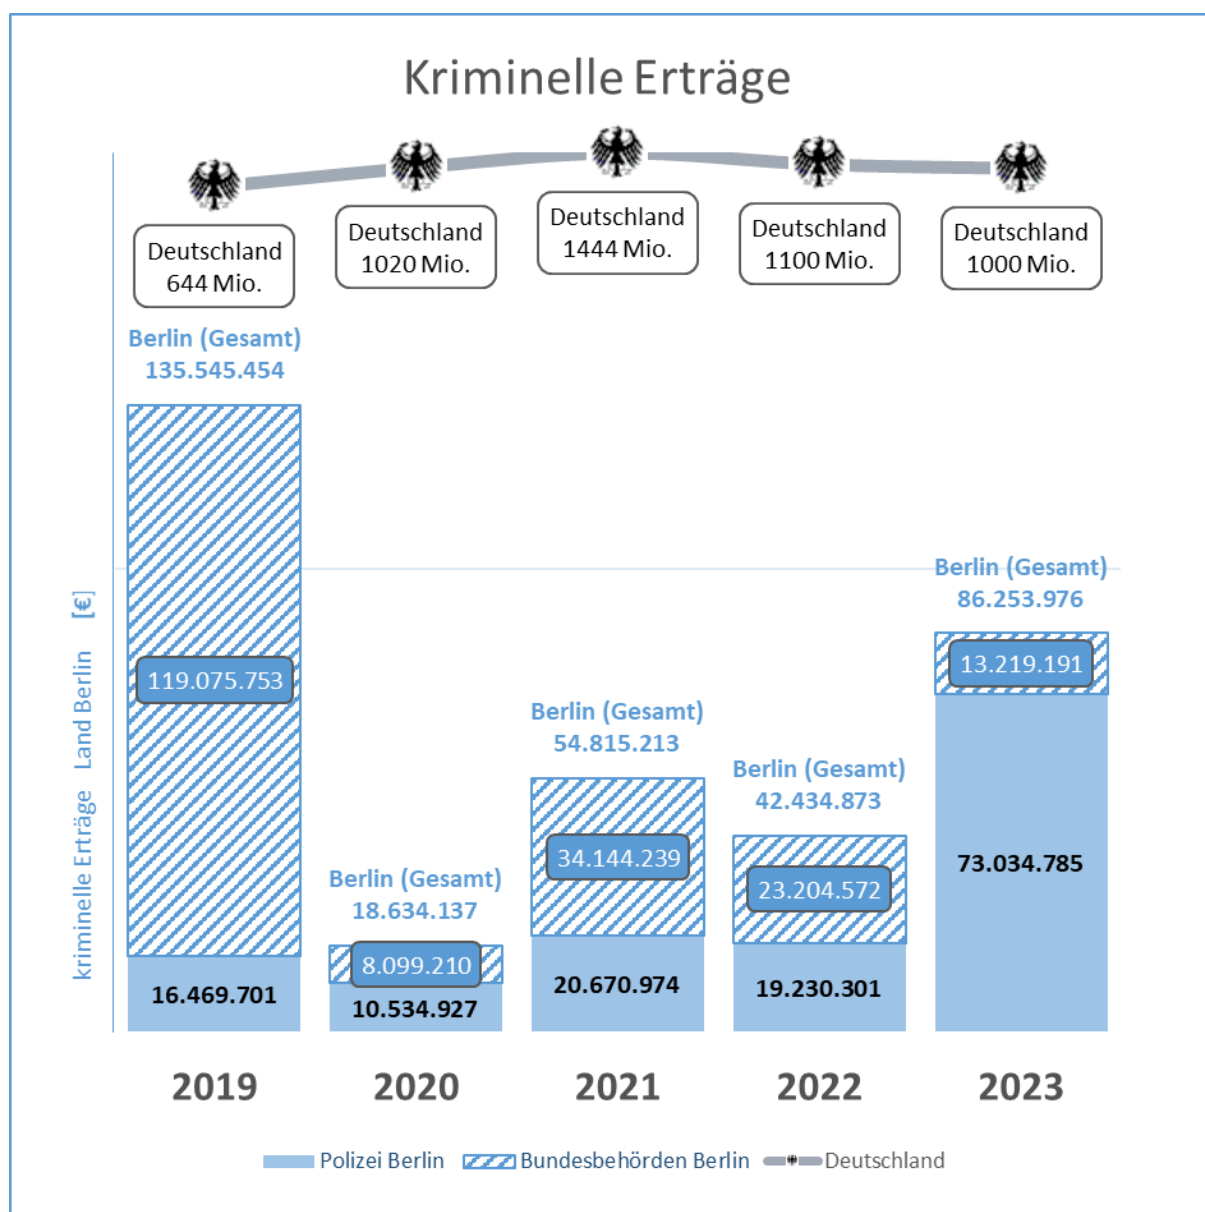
Kriminelle Erträge

Deutschland 644 Mio.

Deutschland 1020 Mio.

Deutschland 1444 Mio.

Deutschland 1100 Mio.

Deutschland 1000 Mio.

kriminelle Erträge Land Berlin [€]

Berlin (Gesamt) 135.545.454

119.075.753

16.469.701

Berlin (Gesamt) 18.634.137

8.099.210

10.534.927

Berlin (Gesamt) 54.815.213

34.144.239

20.670.974

Berlin (Gesamt) 42.434.873

23.204.572

19.230.301

Berlin (Gesamt) 86.253.976

13.219.191

73.034.785

2019 2020 2021 2022 2023

Polizei Berlin Bundesbehörden Berlin Deutschland